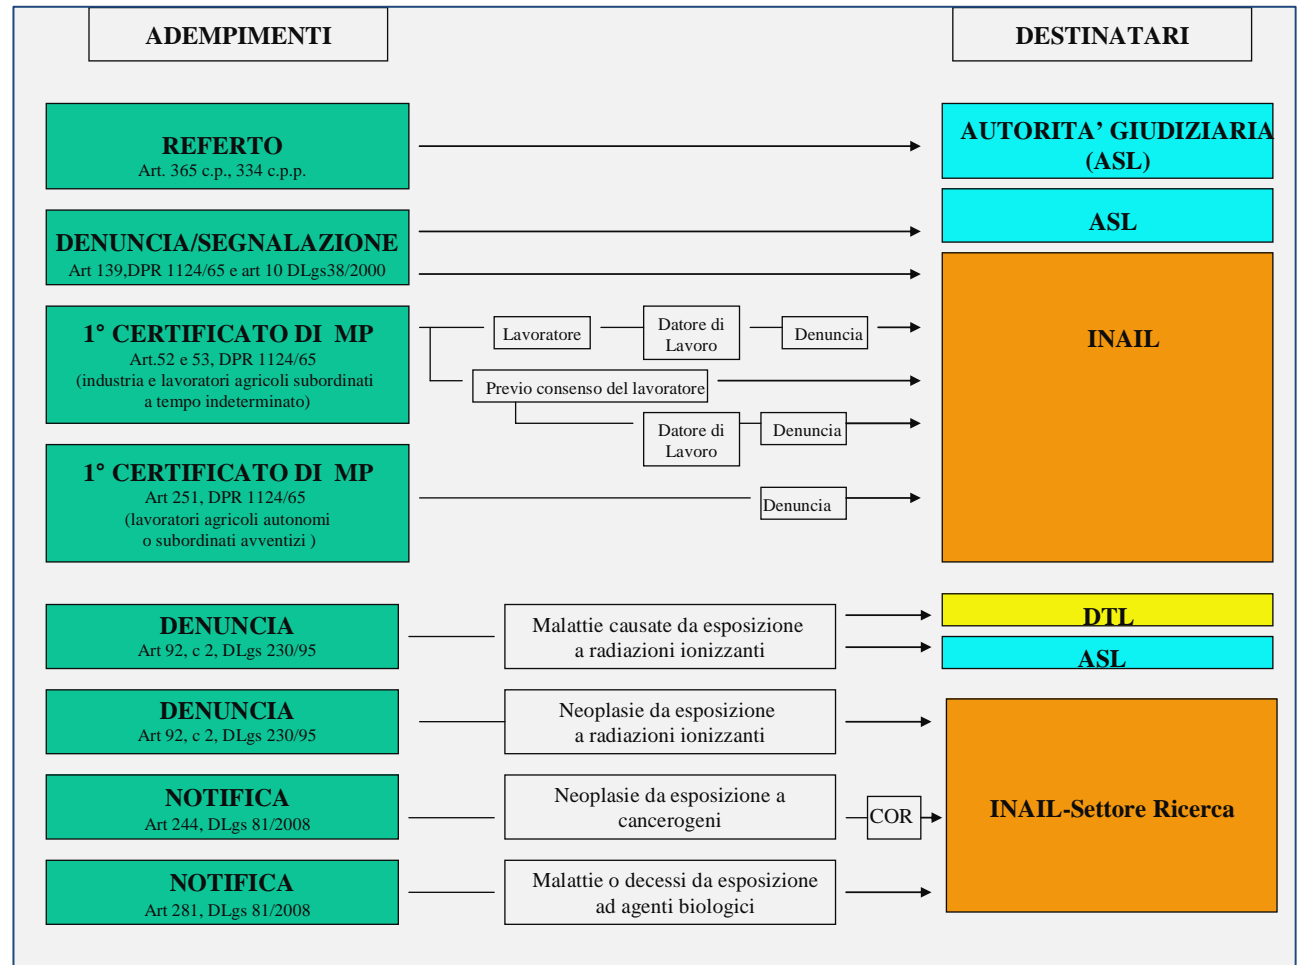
ADEMPIMENTI

DESTINATARI

REFERTO
Art. 365 c.p., 334 c.p.p.

AUTORITA' GIUDIZIARIA (ASL)

DENUNCIA/SEGNALAZIONE
Art 139,DPR 1124/65 e art 10 DLgs38/2000

ASL

1° CERTIFICATO DI MP
Art.52 e 53, DPR 1124/65
(industria e lavoratori agricoli subordinati a tempo indeterminato)

Lavoratore

Datore di Lavoro

Denuncia

Previo consenso del lavoratore

Datore di Lavoro

Denuncia

INAIL

1° CERTIFICATO DI MP
Art 251, DPR 1124/65
(lavoratori agricoli autonomi o subordinati avventizi )

Denuncia

DENUNCIA
Art 92, c 2, DLgs 230/95

Malattie causate da esposizione a radiazioni ionizzanti

DTL

ASL

DENUNCIA
Art 92, c 2, DLgs 230/95

Neoplasie da esposizione a radiazioni ionizzanti

NOTIFICA
Art 244, DLgs 81/2008

Neoplasie da esposizione a cancerogeni

COR

INAIL-Settore Ricerca

NOTIFICA
Art 281, DLgs 81/2008

Malattie o decessi da esposizione ad agenti biologici